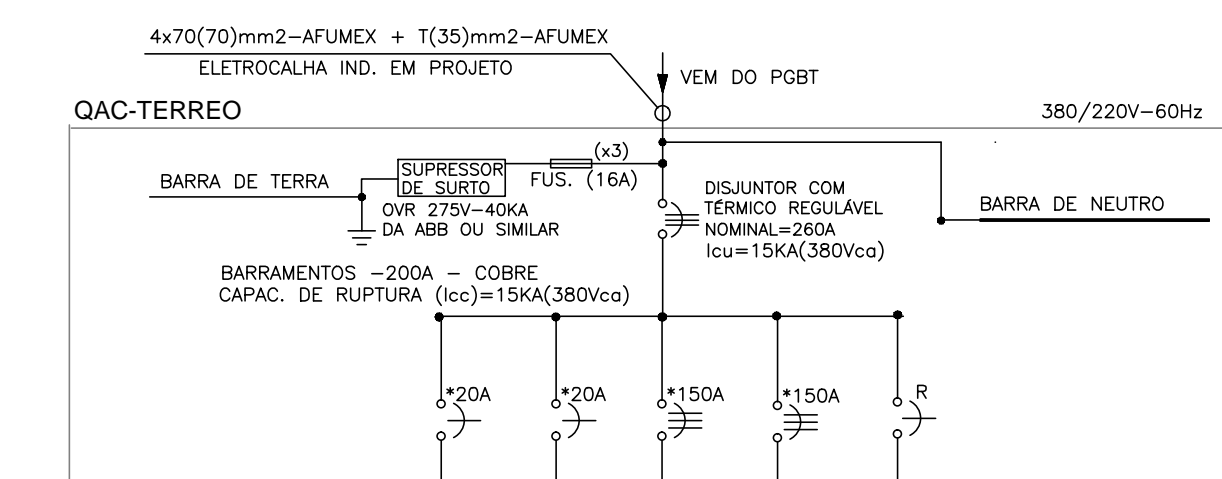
4x70(70)mm2–AFUMEX + T(35)mm2–AFUMEX
ELETROCALHA IND. EM PROJETO

VEM DO PGBT

QAC-TERREO

380/220V–60Hz

(x3)
SUPRESSOR DE SURTO
FUS. (16A)

BARRA DE TERRA

OVR 275V–40KA
DA ABB OU SIMILAR

DISJUNTOR COM TÉRMICO REGULÁVEL NOMINAL=260A
Icu=15KA(380Vca)

BARRA DE NEUTRO

BARRAMENTOS –200A – COBRE
CAPAC. DE RUPTURA (Icc)=15KA(380Vca)

*20A

*20A

*150A

*150A

R